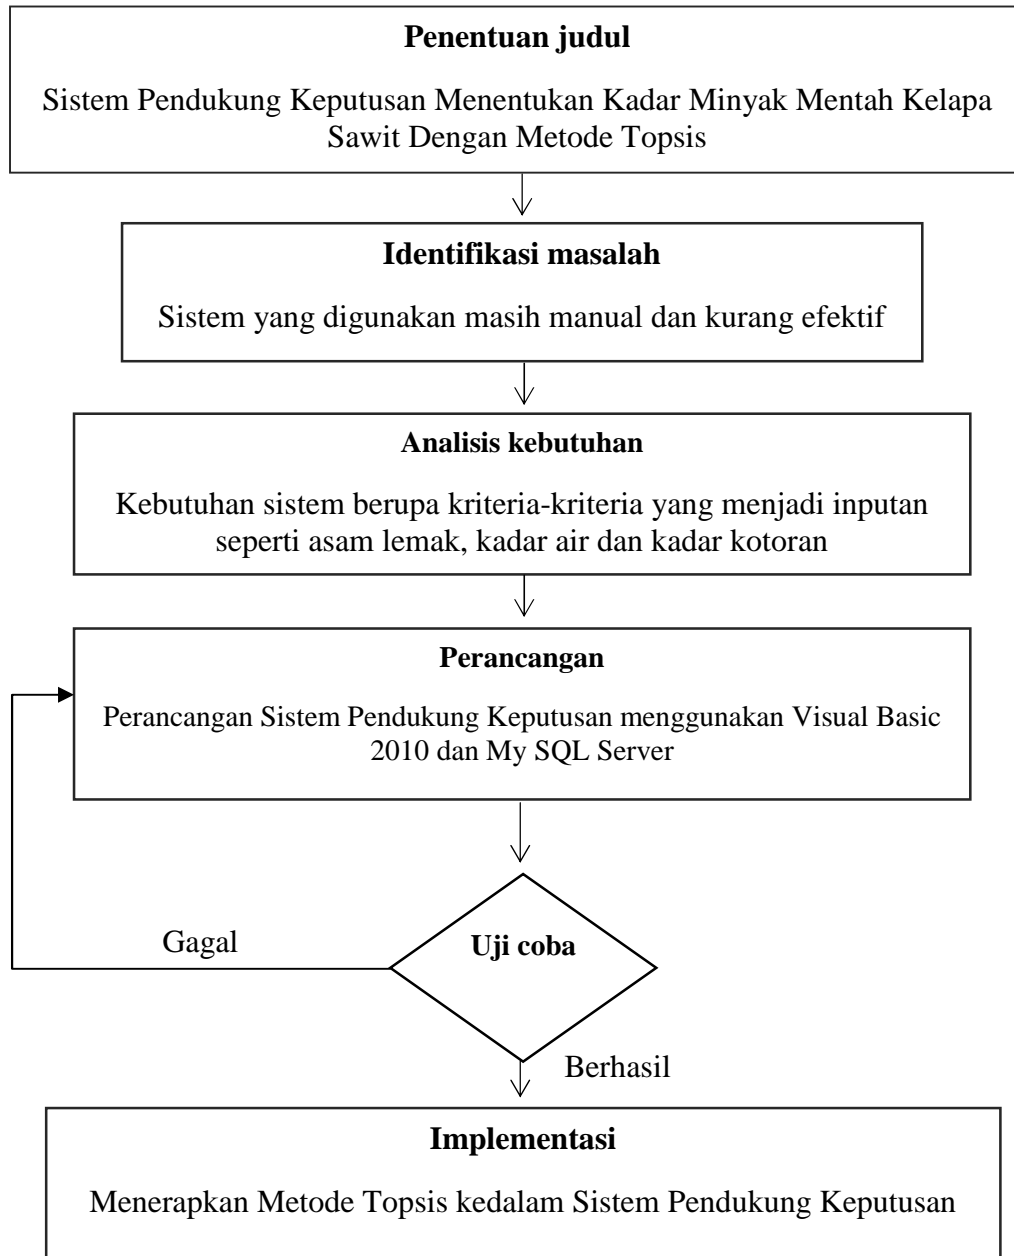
Penentuan judul

Sistem Pendukung Keputusan Menentukan Kadar Minyak Mentah Kelapa Sawit Dengan Metode Topsis

Identifikasi masalah

Sistem yang digunakan masih manual dan kurang efektif

Analisis kebutuhan

Kebutuhan sistem berupa kriteria-kriteria yang menjadi inputan seperti asam lemak, kadar air dan kadar kotoran

Perancangan

Perancangan Sistem Pendukung Keputusan menggunakan Visual Basic 2010 dan My SQL Server

Gagal

Uji coba

Berhasil

Implementasi

Menerapkan Metode Topsis kedalam Sistem Pendukung Keputusan